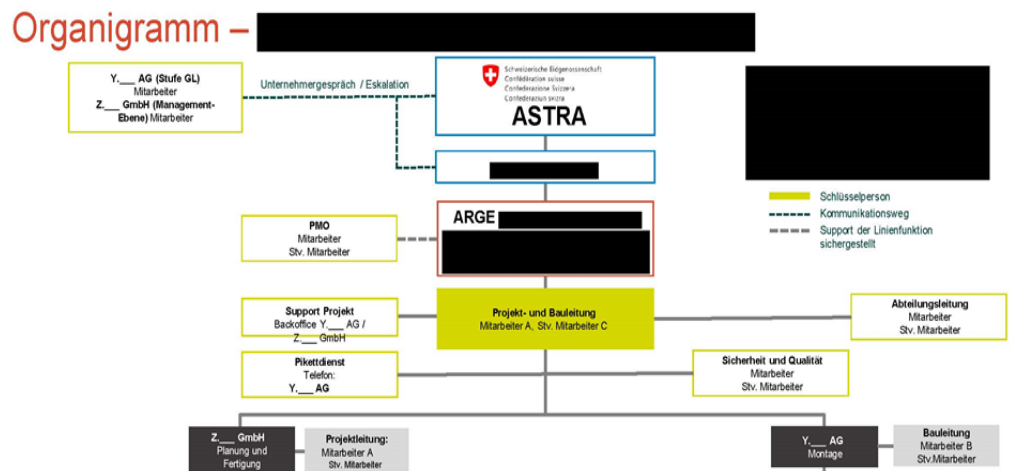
Organigramm –

Y.___ AG (Stufe GL)
Mitarbeiter
Z.___ GmbH (Management-Ebene) Mitarbeiter

Unternehmergespräch / Eskalation

Schweizerische Eidgenossenschaft
Confédération suisse
Confederazione Svizzera
Confederaziun svizra
ASTRA

ARGE

PMO
Mitarbeiter
Stv. Mitarbeiter

Schlüsselperson
Kommunikationsweg
Support der Linienfunktion sichergestellt

Support Projekt
Backoffice Y.___ AG / Z.___ GmbH

Projekt- und Bauleitung
Mitarbeiter A, Stv. Mitarbeiter C

Abteilungsleitung
Mitarbeiter
Stv. Mitarbeiter

Pikettdienst
Telefon:
Y.___ AG

Sicherheit und Qualität
Mitarbeiter
Stv. Mitarbeiter

Z.___ GmbH
Planung und Fertigung

Projektleitung:
Mitarbeiter A
Stv. Mitarbeiter

Y.___ AG
Montage

Bauleitung
Mitarbeiter B
Stv.Mitarbeiter